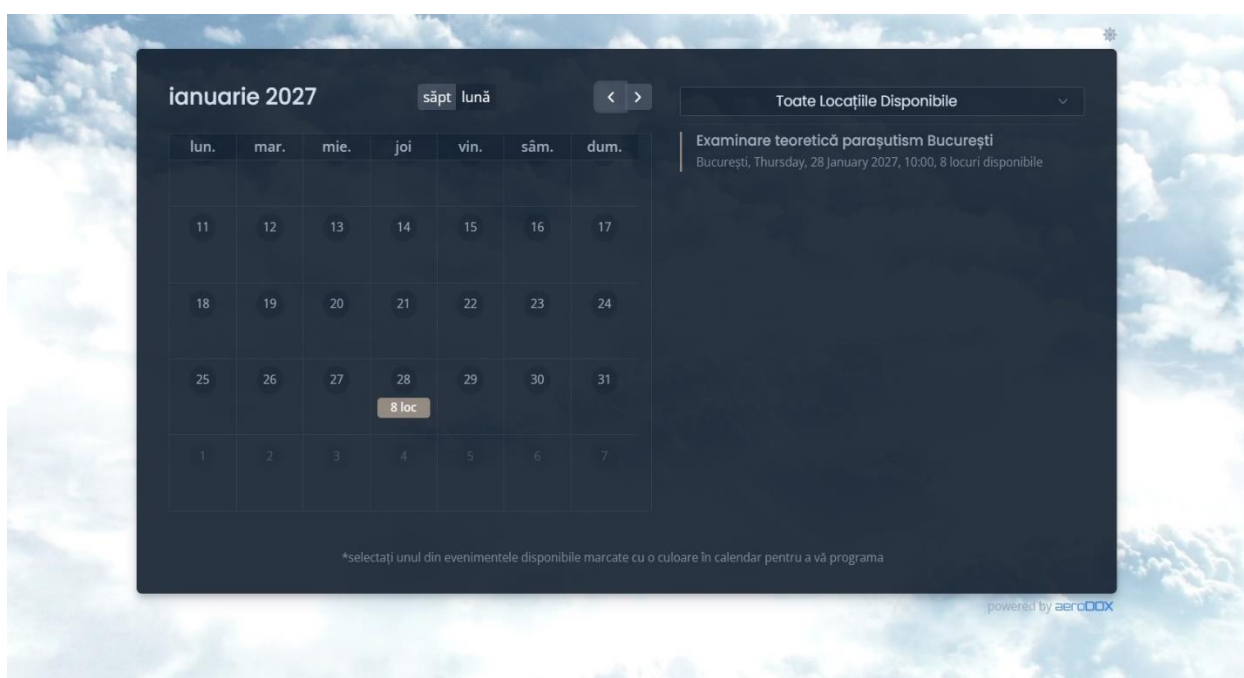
ianuarie 2027

săpt lună

< >

Toate Locațiile Disponibile

| lun. | mar. | mie. | joi | vin. | sâm. | dum. |
|---|---|---|---|---|---|---|
| | | | | | | |
| 11 | 12 | 13 | 14 | 15 | 16 | 17 |
| 18 | 19 | 20 | 21 | 22 | 23 | 24 |
| 25 | 26 | 27 | 28 8 loc | 29 | 30 | 31 |
| 1 | 2 | 3 | 4 | 5 | 6 | 7 |

Examinare teoretică parașutism București
București, Thursday, 28 January 2027, 10:00, 8 locuri disponibile

*selectați unul din evenimentele disponibile marcate cu o culoare în calendar pentru a vă programa

powered by aeroDOX